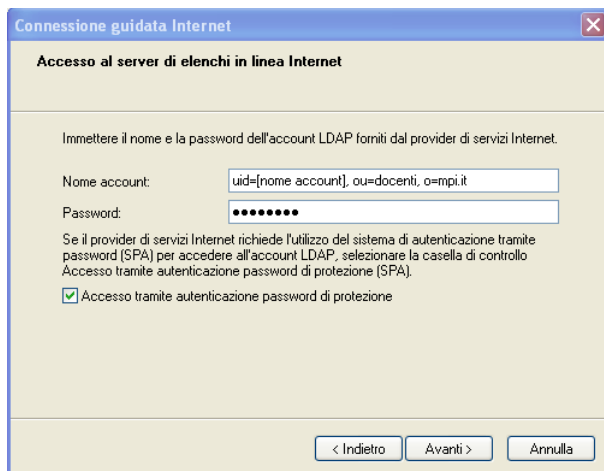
Connessione guidata Internet

Accesso al server di elenchi in linea Internet

Immettere il nome e la password dell'account LDAP forniti dal provider di servizi Internet.

Nome account: uid=[nome account], ou=docenti, o=mpi.it

Password: ••••••••

Se il provider di servizi Internet richiede l'utilizzo del sistema di autenticazione tramite password (SPA) per accedere all'account LDAP, selezionare la casella di controllo Accesso tramite autenticazione password di protezione (SPA).

Accesso tramite autenticazione password di protezione

< Indietro Avanti > Annulla